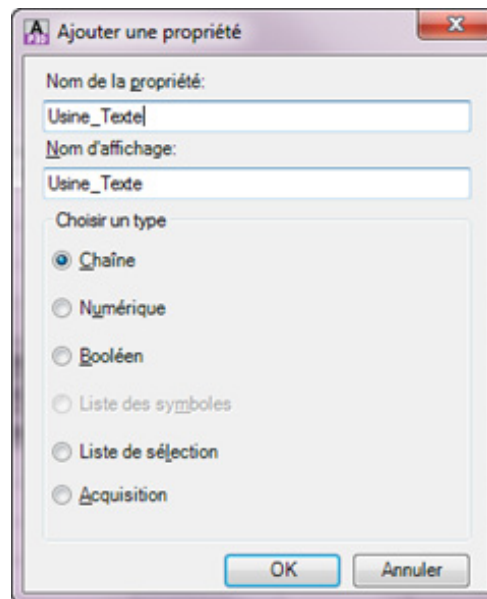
Ajouter une propriété

x

Nom de la propriété:

Usine_Texte

Nom d'affichage:

Usine_Texte

Choisir un type

Chaîne

Numérique

Booléen

Liste des symboles

Liste de sélection

Acquisition

OK

Annuler